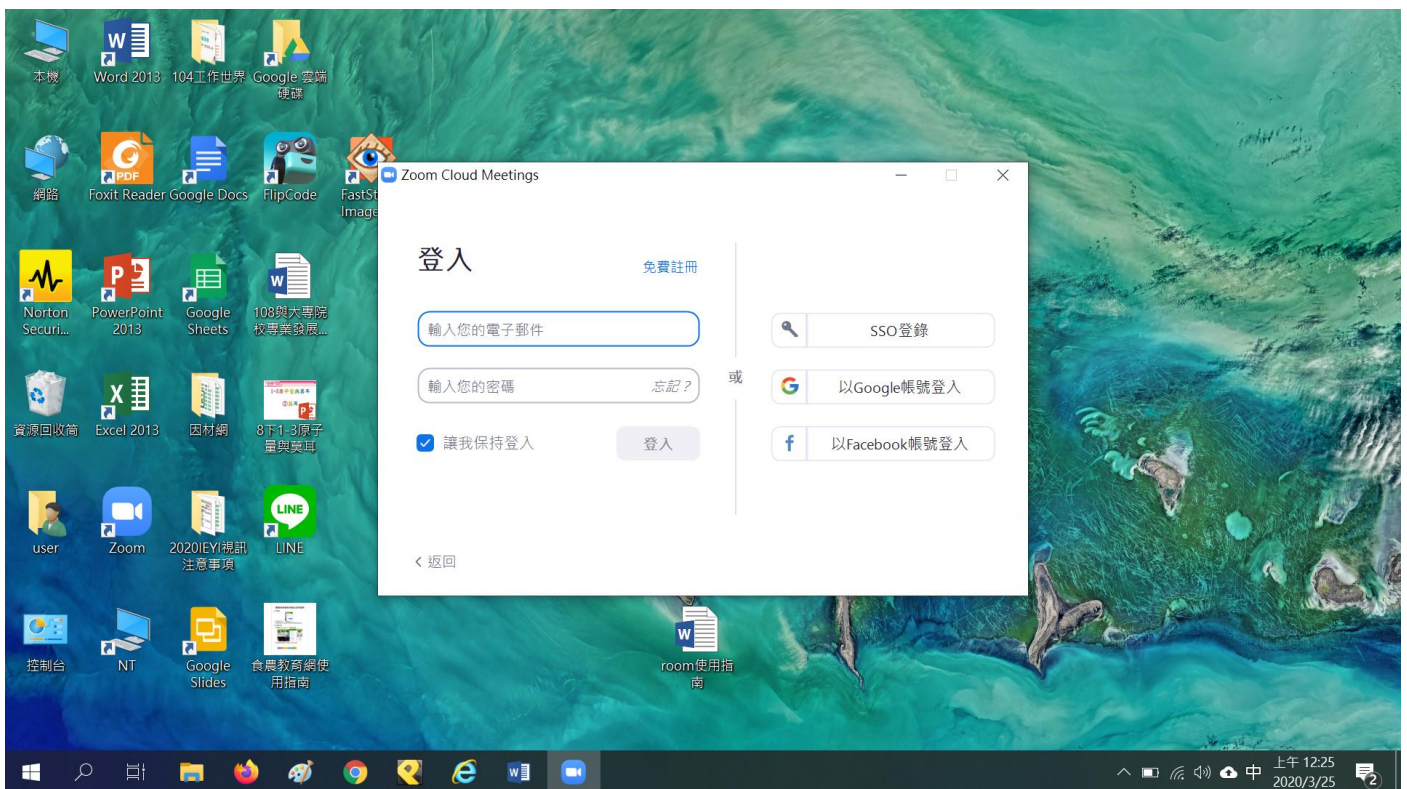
本機
Word 2013
104工作世界
Google 雲端硬碟

網路
Foxit Reader
Google Docs
FlipCode
FastSt Image

Norton Securi...
PowerPoint 2013
Google Sheets
108與大專院校專業發展...

資源回收筒
Excel 2013
因材網
8下1-3原子量與莫耳

user
Zoom
2020IEYI視訊注意事項
LINE

控制台
NT
Google Slides
食農教育網使用指南

room使用指南

Zoom Cloud Meetings

登入
免費註冊
輸入您的電子郵件
輸入您的密碼
忘記？
讓我保持登入
登入
或
SSO登錄
以Google帳號登入
以Facebook帳號登入
‹ 返回

中
上午 12:25
2020/3/25
2